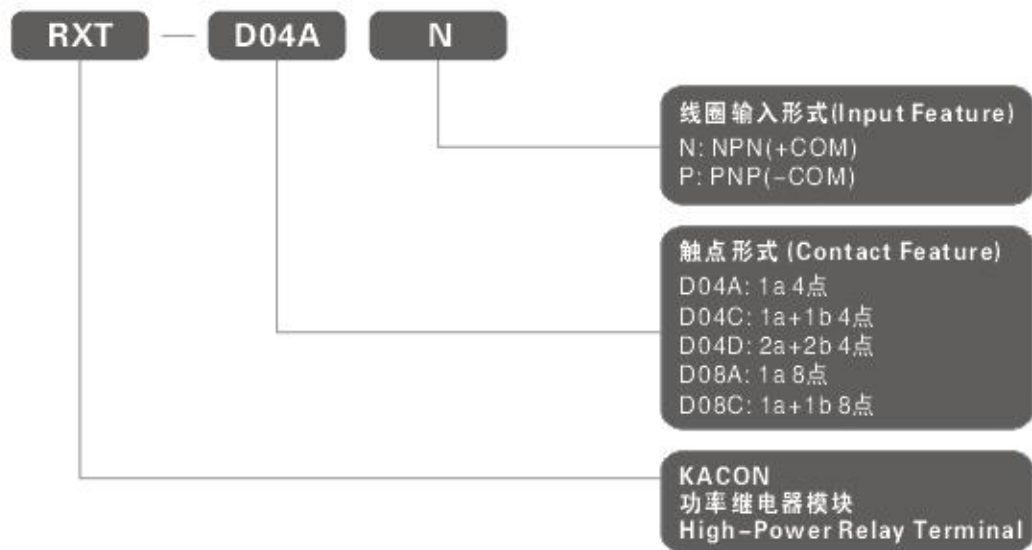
RXT — D04A N

线圈输入形式(Input Feature)
N: NPN(+COM)
P: PNP(-COM)

触点形式 (Contact Feature)
D04A: 1a 4点
D04C: 1a+1b 4点
D04D: 2a+2b 4点
D08A: 1a 8点
D08C: 1a+1b 8点

KACON
功率继电器模块
High-Power Relay Terminal